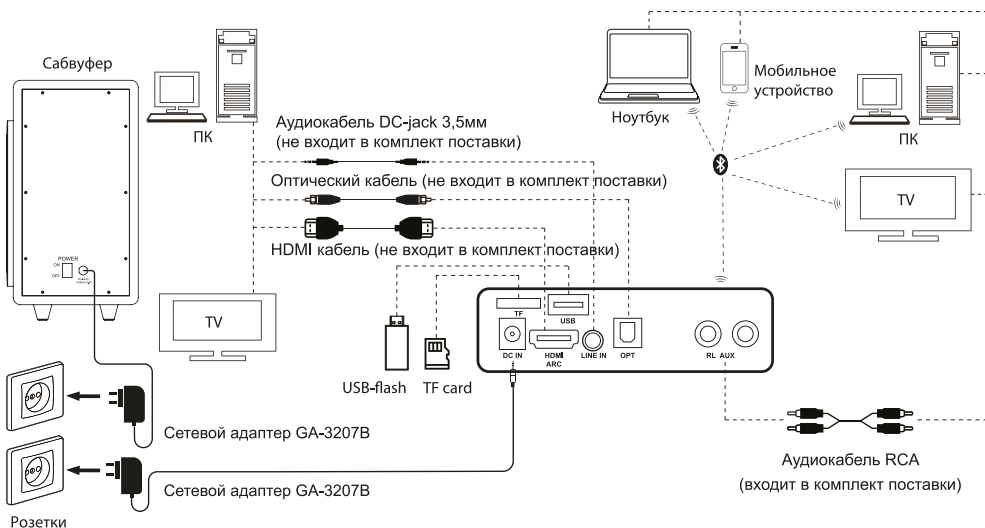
Сабвуфер

ПК

Аудиокабель DC-jack 3,5мм (не входит в комплект поставки)

Оптический кабель (не входит в комплект поставки)

HDMI кабель (не входит в комплект поставки)

POWER
ON
OFF

TV

Ноутбук

Мобильное устройство

ПК

TV

TF
USB
DC IN
HDMI ARC
LINE IN
OPT
RL AUX

USB-flash
TF card

Сетевой адаптер GA-3207B

Сетевой адаптер GA-3207B

Розетки

Аудиокабель RCA
(входит в комплект поставки)